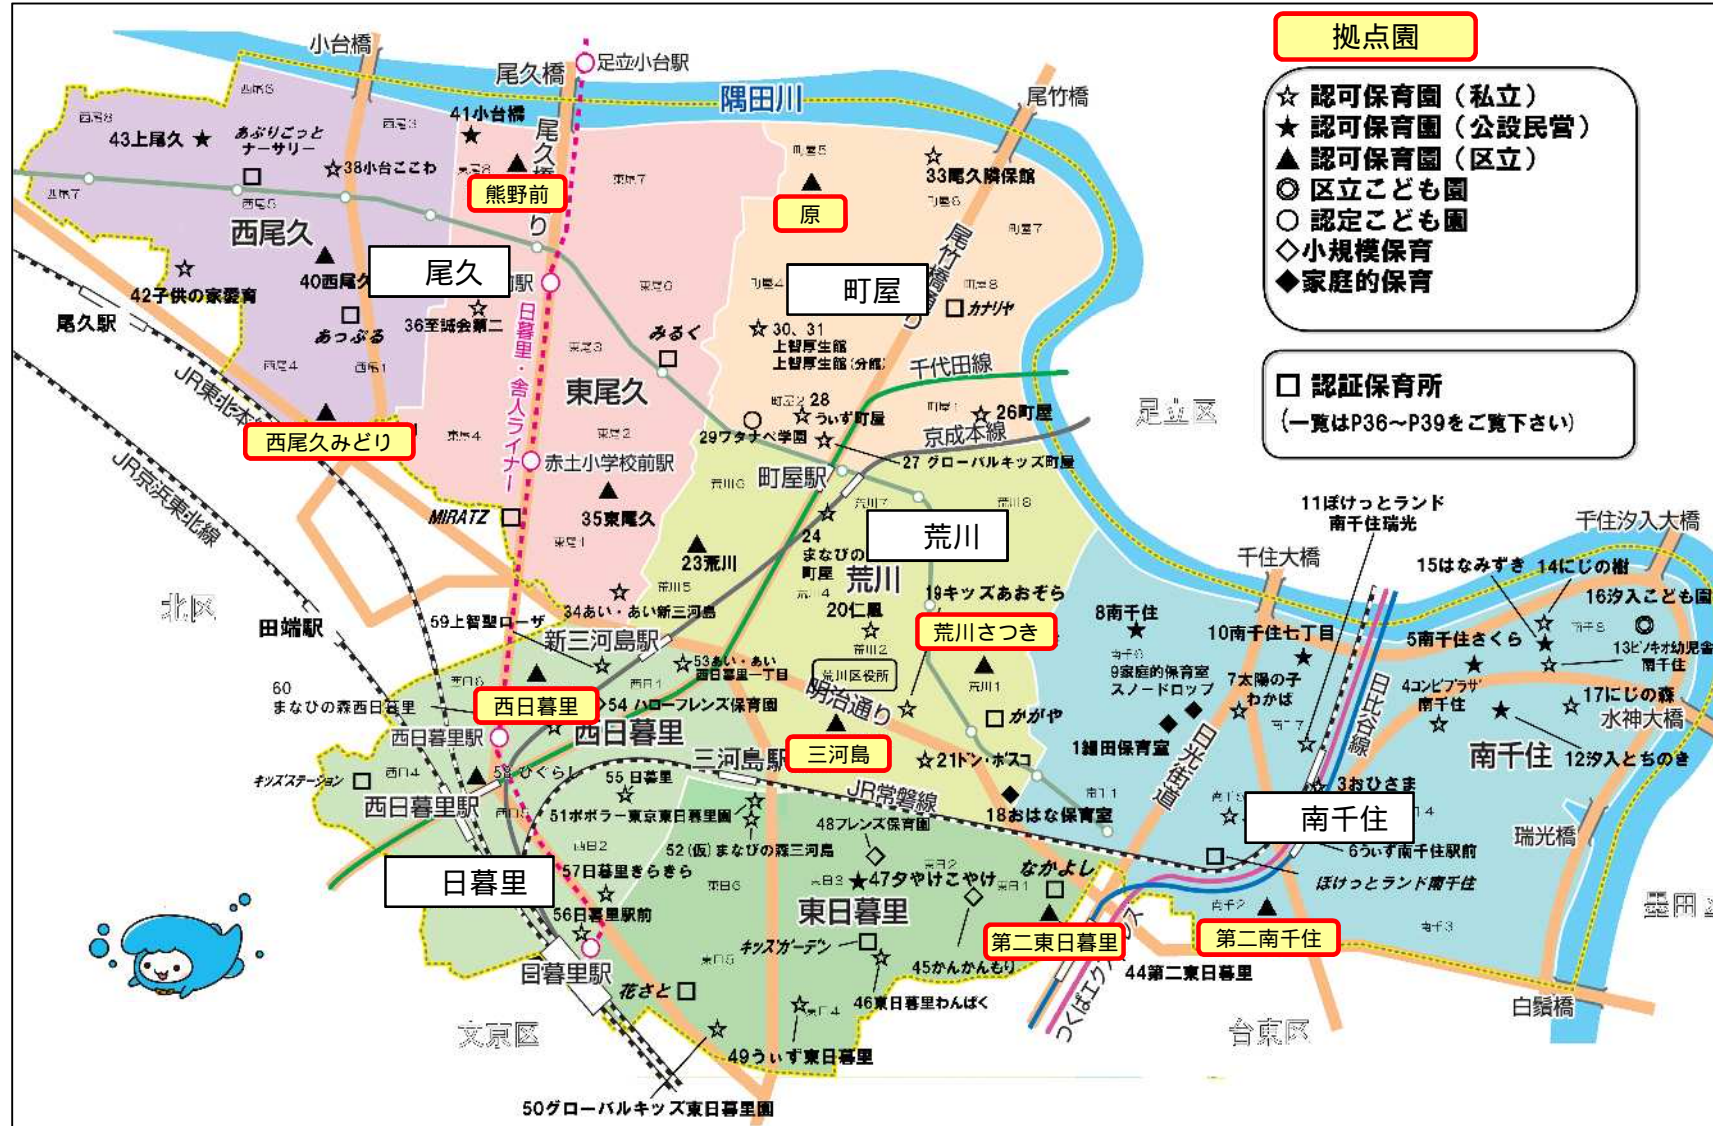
拠点園

☆ 認可保育園（私立）
★ 認可保育園（公設民営）
▲ 認可保育園（区立）
◎ 区立こども園
○ 認定こども園
◇小規模保育
◆家庭的保育

□ 認証保育所
（一覧はP36～P39をご覧下さい）

小台橋
尾久橋
足立小台駅
隅田川
尾竹橋
41小台橋
43上尾久 ★
あぶりごっと ナーサリー
☆38小台ここわ
熊野前
原
33尾久隣保館
西尾久
尾久
40西尾久
42子供の家愛育
尾久駅
あっぷる
36至誠会第二
町屋
カナリヤ
みるく
30、31 上智厚生館 上智厚生館（分館）
千代田線
28 ういず町屋
26町屋
足立区
東尾久
29ワタナベ学園
京成本線
27 グローバルキッズ町屋
JR東北本線
西尾久みどり
赤土小学校前駅
町屋駅
日暮里・舎人ライナー
JR京浜東北線
MIRATZ
35東尾久
荒川
11ぽけっとランド 南千住瑞光
千住汐入大橋
24 まなびの 町屋
23荒川
荒川
千住大橋
15はなみずき 14にじの樹
16汐入こども園
北区
田端駅
34あい・あい新三河島
20仁風
19キッズあおぞら
8南千住
59上智聖ローザ
新三河島駅
荒川さつき
10南千住七丁目
5南千住さくら
13ピノキオ幼児舎 南千住
60 まなびの森西日暮里
53あい・あい 西日暮里一丁目
荒川区役所
9家庭的保育室 スノードロップ
7太陽の子 わかば
4コンビプラザ 南千住
17にじの森
西日暮里
54 ハローフレンズ保育園
明治通り
かがや
水神大橋
西日暮里駅
西日暮里
三河島駅
三河島
☆21ドン・ボスコ
1緑田保育室
日光街道
日比谷線
南千住
12汐入とちのき
キッズステーション
58ひぐらし
55日暮里
JR常磐線
3おひさま
西日暮里駅
51ポポラー東京東日暮里園
48フレンズ保育園
18おはな保育室
南千住
瑞光橋
52（仮）まなびの森三河島
6うぃず南千住駅前
日暮里
57日暮里きらきら
★47夕やけこやけ
なかよし
ぽけっとランド南千住
東日暮里
墨田区
56日暮里駅前
キッズガーデン
第二東日暮里
第二南千住
日暮里駅
45かんかんもり
44第二東日暮里
つくばエクスプレス
花さと
46東日暮里わんぱく
白鬚橋
文京区
台東区
49うぃず東日暮里
50グローバルキッズ東日暮里園